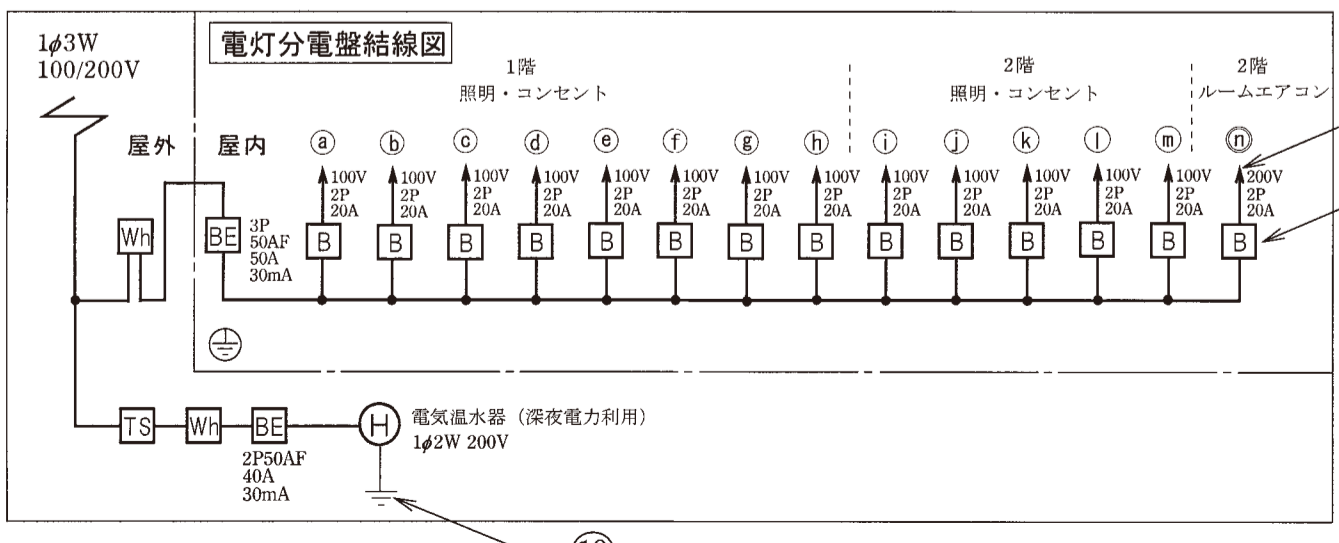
$1\phi3W$
100/200V

電灯分電盤結線図

1階
照明・コンセント

2階
照明・コンセント

2階
ルームエアコン

屋外 屋内

ⓐ ⓑ ⓒ ⓓ ⓔ ⓕ ⓖ ⓗ ⓘ ⓙ ⓚ ⓛ ⓜ ⓝ

100V 2P 20A
100V 2P 20A
100V 2P 20A
100V 2P 20A
100V 2P 20A
100V 2P 20A
100V 2P 20A
100V 2P 20A
100V 2P 20A
100V 2P 20A
100V 2P 20A
100V 2P 20A
100V 2P 20A
200V 2P 20A

B B B B B B B B B B B B B B

Wh

BE 3P 50AF 50A 30mA

TS Wh BE
2P50AF
40A
30mA

H
電気温水器（深夜電力利用）
$1\phi2W$ 200V

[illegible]